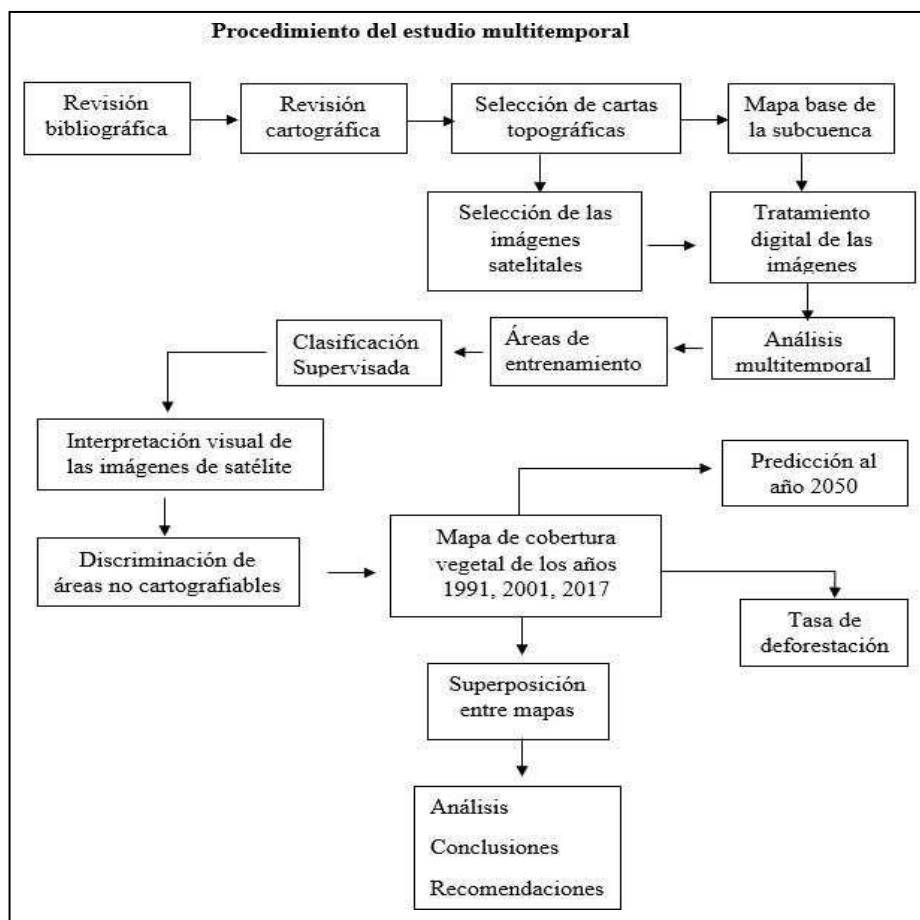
Procedimiento del estudio multitemporal

Revisión bibliográfica

Revisión cartográfica

Selección de cartas topográficas

Mapa base de la subcuenca

Selección de las imágenes satelitales

Tratamiento digital de las imágenes

Análisis multitemporal

Áreas de entrenamiento

Clasificación Supervisada

Interpretación visual de las imágenes de satélite

Discriminación de áreas no cartografiables

Mapa de cobertura vegetal de los años 1991, 2001, 2017

Predicción al año 2050

Tasa de deforestación

Superposición entre mapas

Análisis

Conclusiones

Recomendaciones